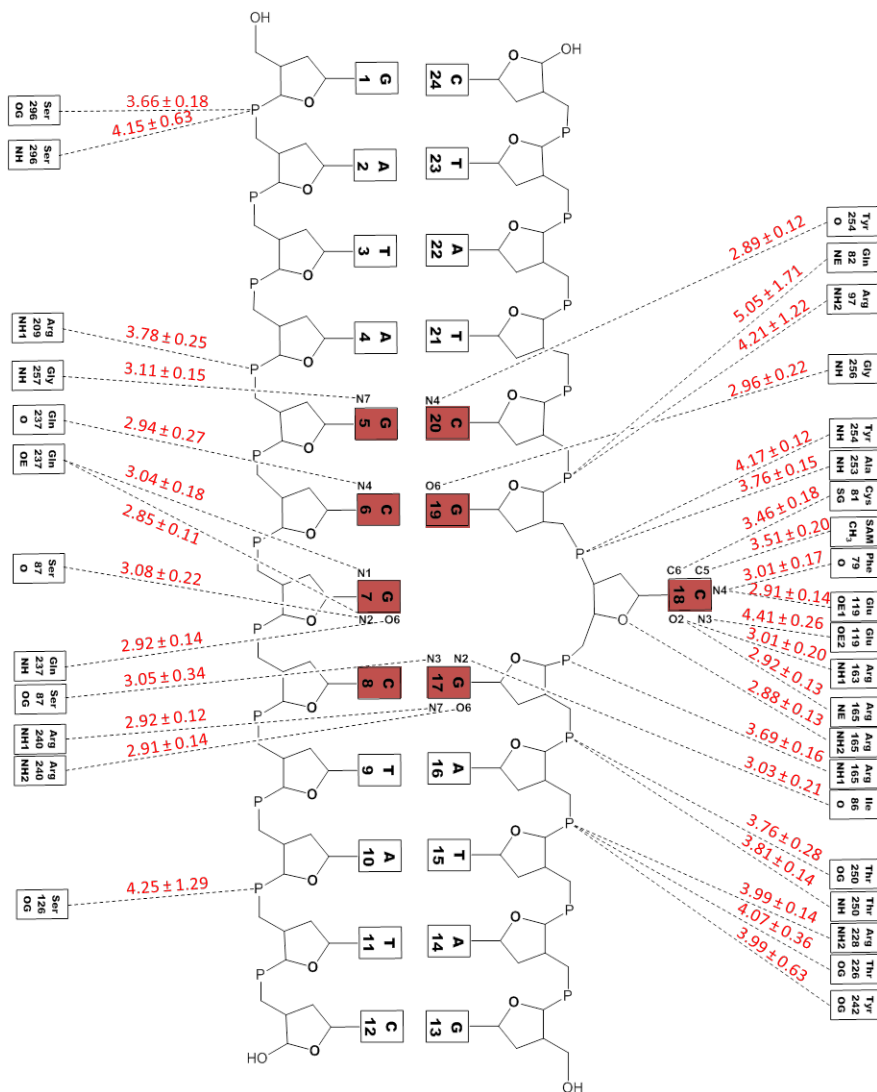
OH

G 1

C 24

OH

Ser 296 OG

3.66 ± 0.18

Ser 296 NH

4.15 ± 0.63

P

A 2

T 23

P

P

T 3

A 22

Tyr 254 O

2.89 ± 0.12

P

Gln 82 NE

5.05 ± 1.71

P

Arg 97 NH2

4.21 ± 1.22

A 4

T 21

Arg 209 NH1

3.78 ± 0.25

Gly 256 NH

2.96 ± 0.22

P

Gly 257 NH

3.11 ± 0.15

N7

N4

G 5

C 20

P

Gln 237 O

2.94 ± 0.27

N4

O6

P

Gln 237 OE

3.04 ± 0.18

C 6

G 19

Tyr 254 NH

4.17 ± 0.12

2.85 ± 0.11

Ala 253 NH

3.76 ± 0.15

P

Cys 81 SG

3.46 ± 0.18

P

N1

SAM $CH_3$

3.51 ± 0.20

Ser 87 O

3.08 ± 0.22

G 7

C6 C5

Phe 79 O

3.01 ± 0.17

N2 O6

C 18

N4

2.91 ± 0.14

Glu 119 OE1

O2 N3

4.41 ± 0.26

Glu 119 OE2

Gln 237 NH

2.92 ± 0.14

P

N3 N2

3.01 ± 0.20

Arg 163 NH1

Ser 87 OG

3.05 ± 0.34

C 8

G 17

P

2.92 ± 0.13

Arg 165 NE

2.88 ± 0.13

Arg 165 NH2

Arg 240 NH1

2.92 ± 0.12

N7 O6

P

3.69 ± 0.16

Arg 165 NH1

Arg 240 NH2

2.91 ± 0.14

T 9

A 16

P

3.03 ± 0.21

Ile 86 O

P

P

A 10

T 15

3.76 ± 0.28

Thr 250 OG

3.81 ± 0.14

Thr 250 NH

Ser 126 OG

4.25 ± 1.29

P

3.99 ± 0.14

Arg 228 NH2

4.07 ± 0.36

Thr 226 OG

T 11

A 14

3.99 ± 0.63

Tyr 242 OG

P

P

C 12

G 13

HO

OH